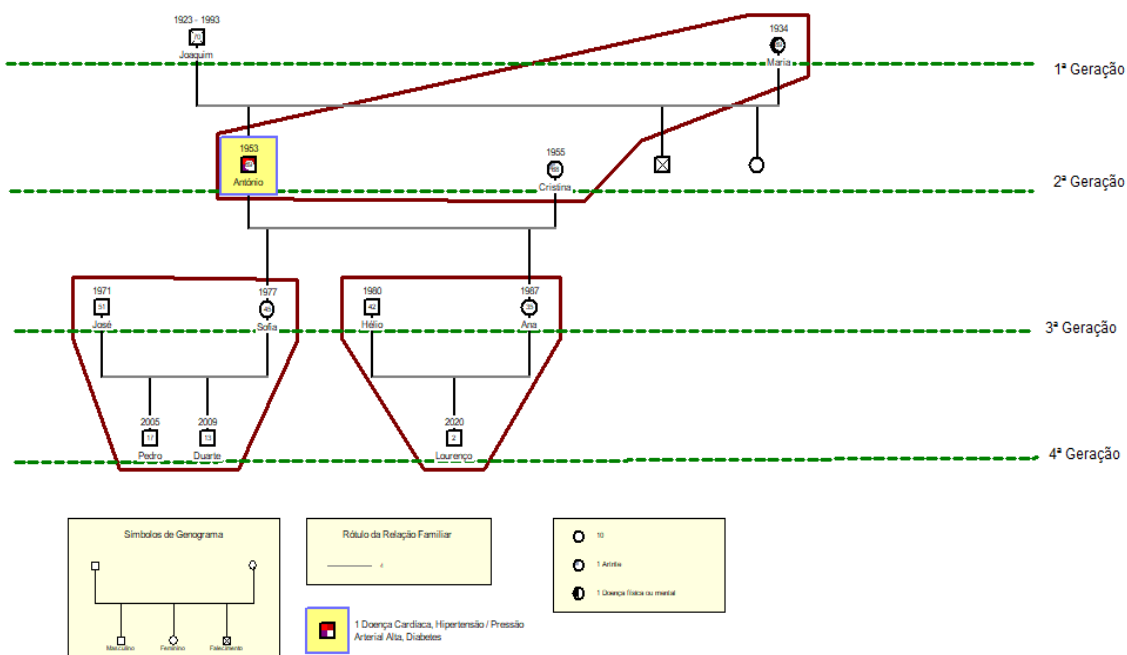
1923 - 1993
70
Joaquim

1934
Maria

1ª Geração

1953
António

1955
Cristina

2ª Geração

1971
51
José

1977
Sofia

1980
42
Hélio

1987
Ana

3ª Geração

2005
17
Pedro

2009
13
Duarte

2020
2
Lourenço

4ª Geração

Símbolos de Genograma

Masculino
Feminino
Falecimento

Rótulo da Relação Familiar

1 Doença Cardíaca, Hipertensão / Pressão Arterial Alta, Diabetes

10
1 Artrite
1 Doença física ou mental